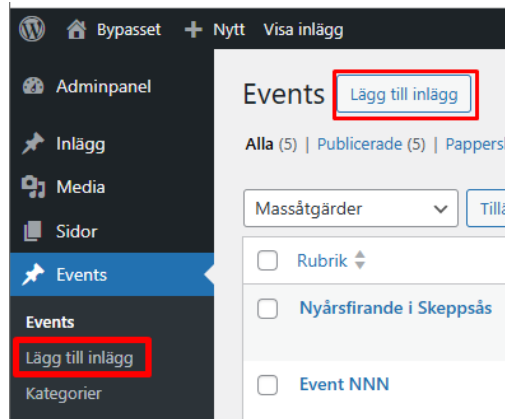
Bypasset + Nytt Visa inlägg

Adminpanel
Inlägg
Media
Sidor
Events
Events
Lägg till inlägg
Kategorier

Events Lägg till inlägg

Alla (5) | Publicerade (5) | Papperst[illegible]

Massåtgärder Tillä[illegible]

Rubrik

Nyårsfirande i Skeppsås

Event NNN